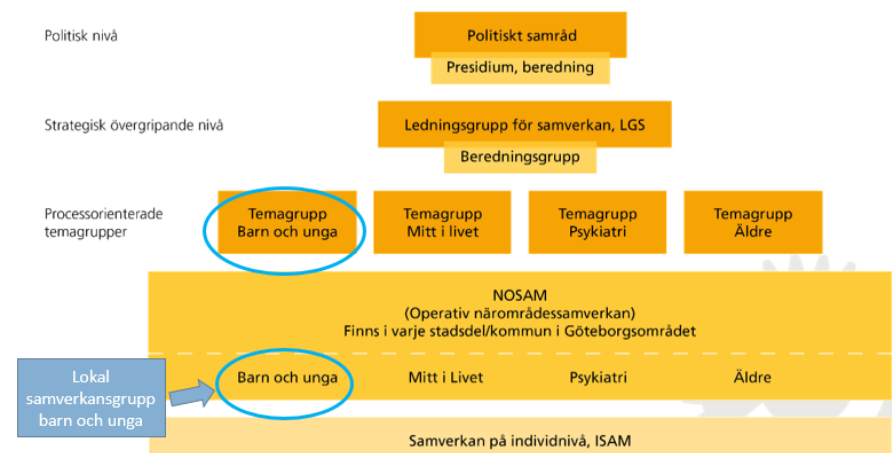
Politisk nivå

Politiskt samråd

Presidium, beredning

Strategisk övergripande nivå

Ledningsgrupp för samverkan, LGS

Beredningsgrupp

Processorienterade temagrupper

Temagrupp Barn och unga

Temagrupp Mitt i livet

Temagrupp Psykiatri

Temagrupp Äldre

NOSAM
(Operativ närområdessamverkan)
Finns i varje stadsdel/kommun i Göteborgsområdet

Lokal samverkansgrupp barn och unga

Barn och unga

Mitt i Livet

Psykiatri

Äldre

Samverkan på individnivå, ISAM